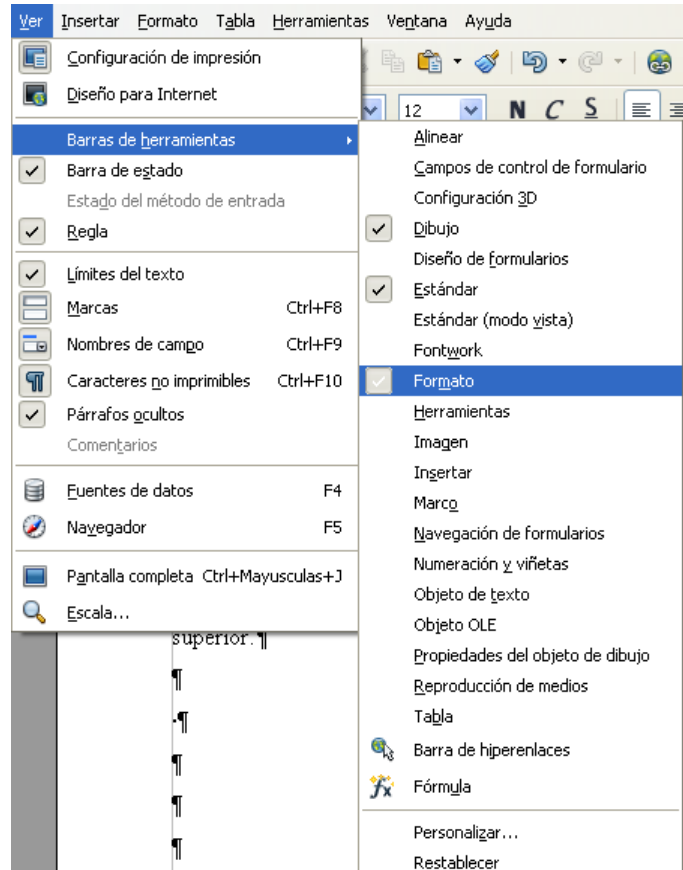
Ver Insertar Formato Tabla Herramientas Ventana Ayuda

12 N C S

Configuración de impresión
Diseño para Internet
Barras de herramientas
Barra de estado
Estado del método de entrada
Regla
Límites del texto
Marcas Ctrl+F8
Nombres de campo Ctrl+F9
Caracteres no imprimibles Ctrl+F10
Párrafos ocultos
Comentarios
Fuentes de datos F4
Navegador F5
Pantalla completa Ctrl+Mayusculas+J
Escala...

Alinear
Campos de control de formulario
Configuración 3D
Dibujo
Diseño de formularios
Estándar
Estándar (modo vista)
Fontwork
Formato
Herramientas
Imagen
Insertar
Marco
Navegación de formularios
Numeración y viñetas
Objeto de texto
Objeto OLE
Propiedades del objeto de dibujo
Reproducción de medios
Tabla
Barra de hiperenlaces
Fórmula
Personalizar...
Restablecer

superior.¶
¶
·¶
¶
¶
¶